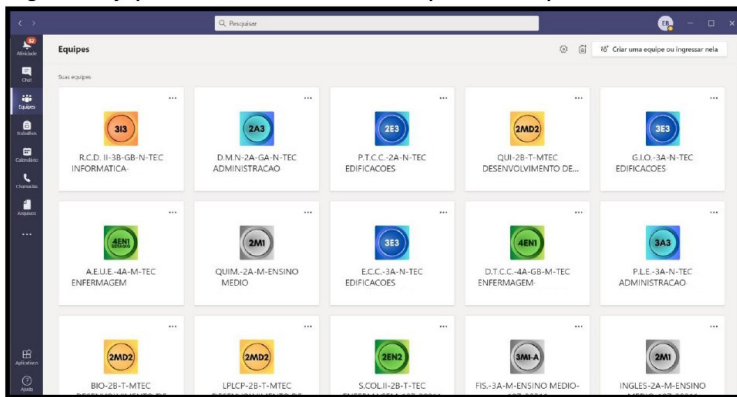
Pesquisar

ER

Atividade

Chat

Equipes

Trabalhos

Calendário

Chamadas

Arquivos

...

Aplicativos

Ajuda

Equipes

Criar uma equipe ou ingressar nela

Suas equipes

3I3
R.C.D. II-3B-GB-N-TEC INFORMATICA-

2A3
D.M.N-2A-GA-N-TEC ADMINISTRACAO

2E3
P.T.C.C.-2A-N-TEC EDIFICACOES

2MD2
QUI-2B-T-MTEC DESENVOLVIMENTO DE...

3E3
G.I.O.-3A-N-TEC EDIFICACOES

4EN1
A.E.U.E.-4A-M-TEC ENFERMAGEM

2M1
QUIM.-2A-M-ENSINO MEDIO

3E3
E.C.C.-3A-N-TEC EDIFICACOES

4EN1
D.T.C.C.-4A-GB-M-TEC ENFERMAGEM-

3A3
P.L.E.-3A-N-TEC ADMINISTRACAO

2MD2
BIO-2B-T-MTEC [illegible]

2MD2
LPLCP-2B-T-MTEC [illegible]

2EN2
S.COL.II-2B-T-TEC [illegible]

3MI-A
FIS.-3A-M-ENSINO MEDIO-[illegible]

2M1
INGLES-2A-M-ENSINO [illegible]